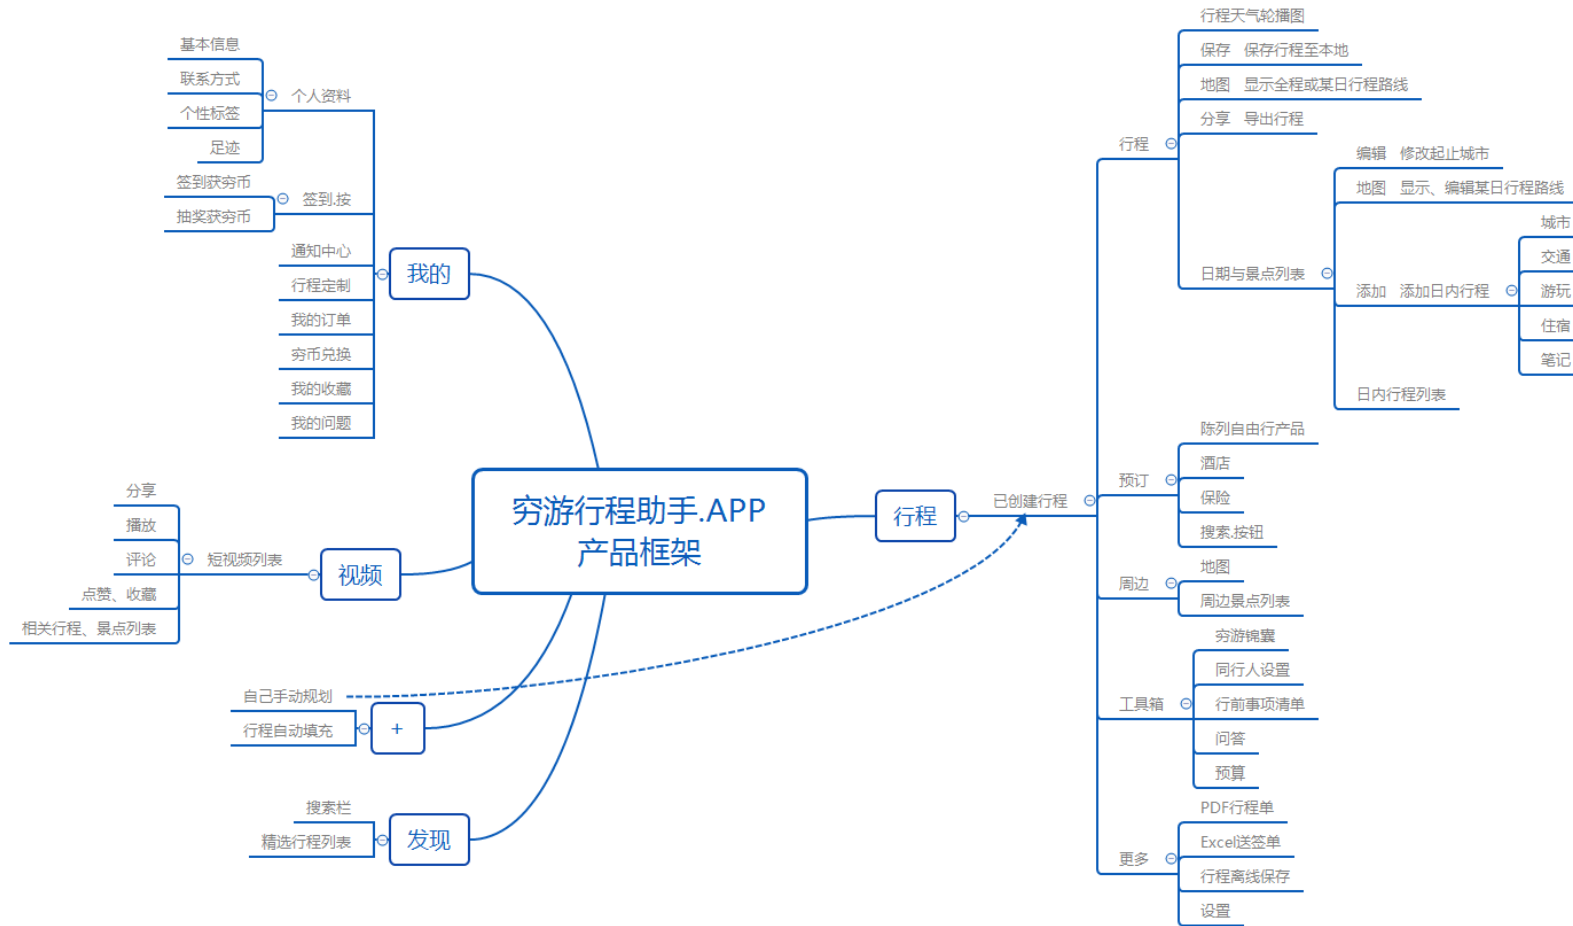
穷游行程助手.APP
产品框架

我的
个人资料
基本信息
联系方式
个性标签
足迹
签到.按
签到获穷币
抽奖获穷币
通知中心
行程定制
我的订单
穷币兑换
我的收藏
我的问题

视频
短视频列表
分享
播放
评论
点赞、收藏
相关行程、景点列表

+
自己手动规划
行程自动填充

发现
搜索栏
精选行程列表

行程
已创建行程
行程
行程天气轮播图
保存　保存行程至本地
地图　显示全程或某日行程路线
分享　导出行程
日期与景点列表
编辑　修改起止城市
地图　显示、编辑某日行程路线
添加　添加日内行程
城市
交通
游玩
住宿
笔记
日内行程列表
预订
陈列自由行产品
酒店
保险
搜索.按钮
周边
地图
周边景点列表
工具箱
穷游锦囊
同行人设置
行前事项清单
问答
预算
更多
PDF行程单
Excel送签单
行程离线保存
设置